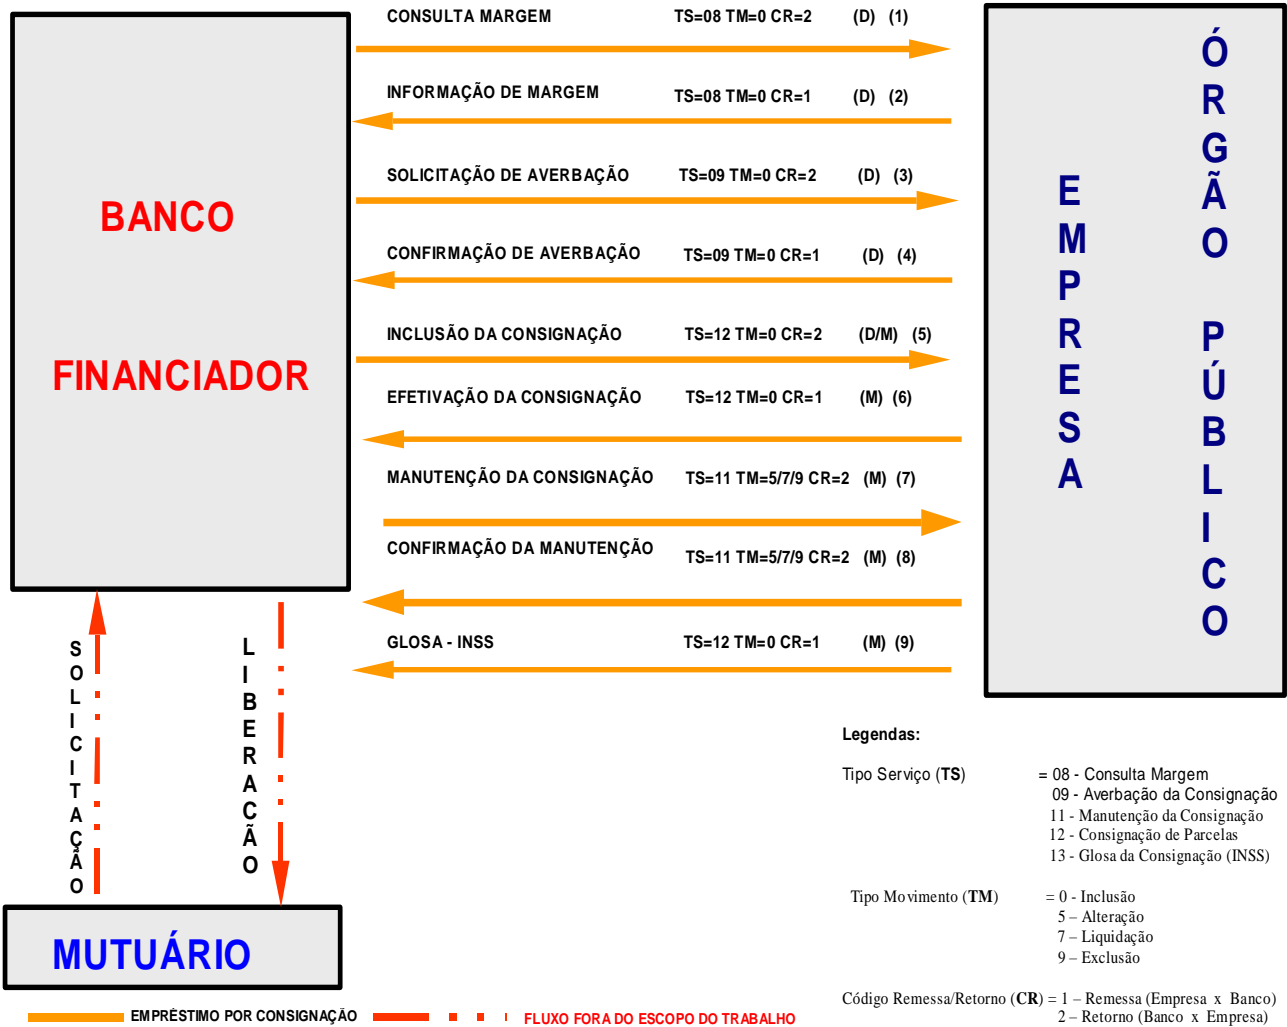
BANCO

FINANCIADOR

CONSULTA MARGEM TS=08 TM=0 CR=2 (D) (1)

INFORMAÇÃO DE MARGEM TS=08 TM=0 CR=1 (D) (2)

SOLICITAÇÃO DE AVERBAÇÃO TS=09 TM=0 CR=2 (D) (3)

CONFIRMAÇÃO DE AVERBAÇÃO TS=09 TM=0 CR=1 (D) (4)

INCLUSÃO DA CONSIGNAÇÃO TS=12 TM=0 CR=2 (D/M) (5)

EFETIVAÇÃO DA CONSIGNAÇÃO TS=12 TM=0 CR=1 (M) (6)

MANUTENÇÃO DA CONSIGNAÇÃO TS=11 TM=5/7/9 CR=2 (M) (7)

CONFIRMAÇÃO DA MANUTENÇÃO TS=11 TM=5/7/9 CR=2 (M) (8)

GLOSA - INSS TS=12 TM=0 CR=1 (M) (9)

EMPRESA

ÓRGÃO PÚBLICO

SOLICITAÇÃO

LIBERAÇÃO

MUTUÁRIO

Legendas:

Tipo Serviço (TS) = 08 - Consulta Margem
09 - Averbação da Consignação
11 - Manutenção da Consignação
12 - Consignação de Parcelas
13 - Glosa da Consignação (INSS)

Tipo Movimento (TM) = 0 - Inclusão
5 – Alteração
7 – Liquidação
9 – Exclusão

Código Remessa/Retorno (CR) = 1 – Remessa (Empresa x Banco)
2 – Retorno (Banco x Empresa)

EMPRÉSTIMO POR CONSIGNAÇÃO FLUXO FORA DO ESCOPO DO TRABALHO